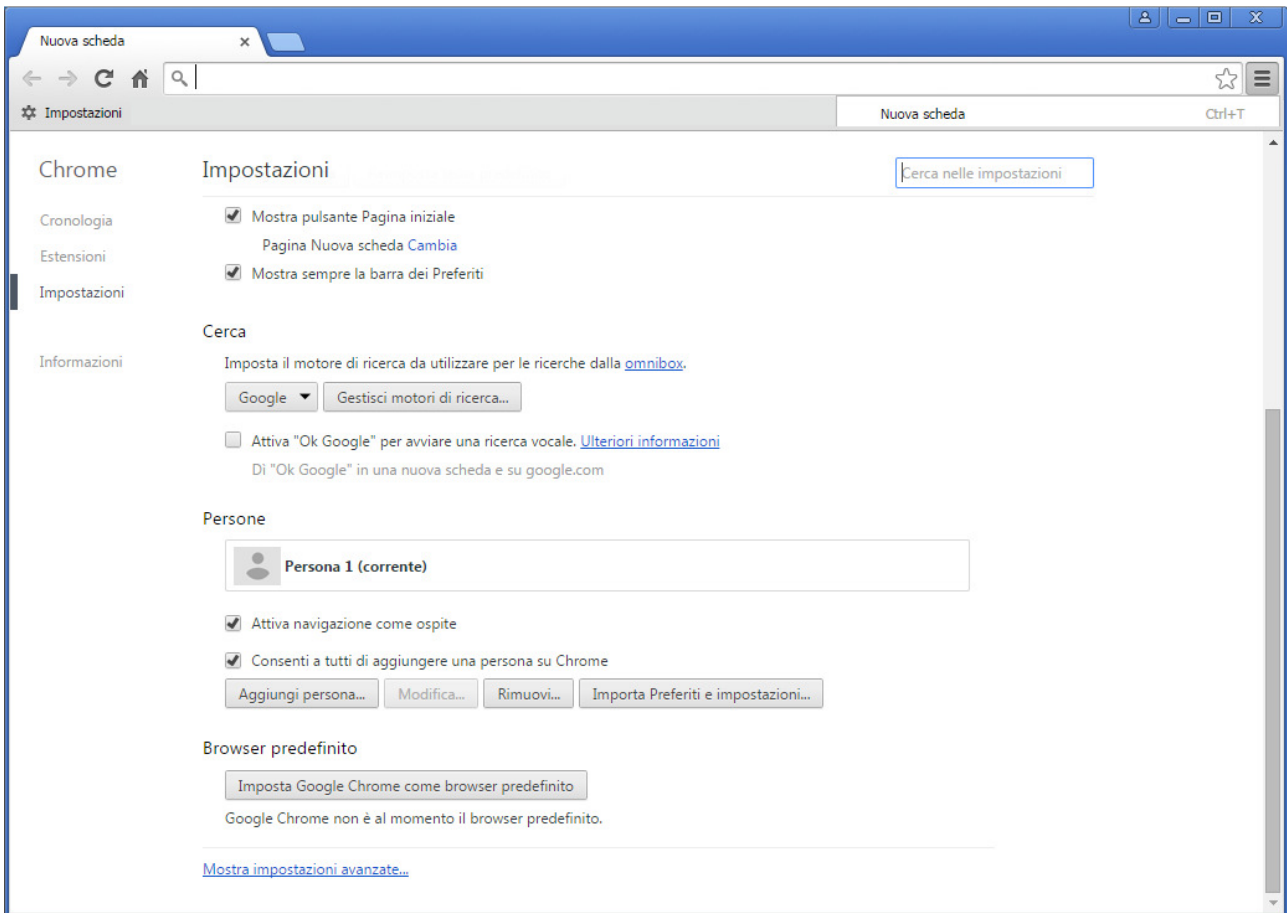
Nuova scheda ×

Impostazioni

Nuova scheda Ctrl+T

Chrome

Cronologia

Estensioni

Impostazioni

Informazioni

Impostazioni

Cerca nelle impostazioni

Mostra pulsante Pagina iniziale

Pagina Nuova scheda Cambia

Mostra sempre la barra dei Preferiti

Cerca

Imposta il motore di ricerca da utilizzare per le ricerche dalla omnibox.

Google

Gestisci motori di ricerca...

Attiva "Ok Google" per avviare una ricerca vocale. Ulteriori informazioni

Di "Ok Google" in una nuova scheda e su google.com

Persone

Persona 1 (corrente)

Attiva navigazione come ospite

Consenti a tutti di aggiungere una persona su Chrome

Aggiungi persona... Modifica... Rimuovi... Importa Preferiti e impostazioni...

Browser predefinito

Imposta Google Chrome come browser predefinito

Google Chrome non è al momento il browser predefinito.

Mostra impostazioni avanzate...